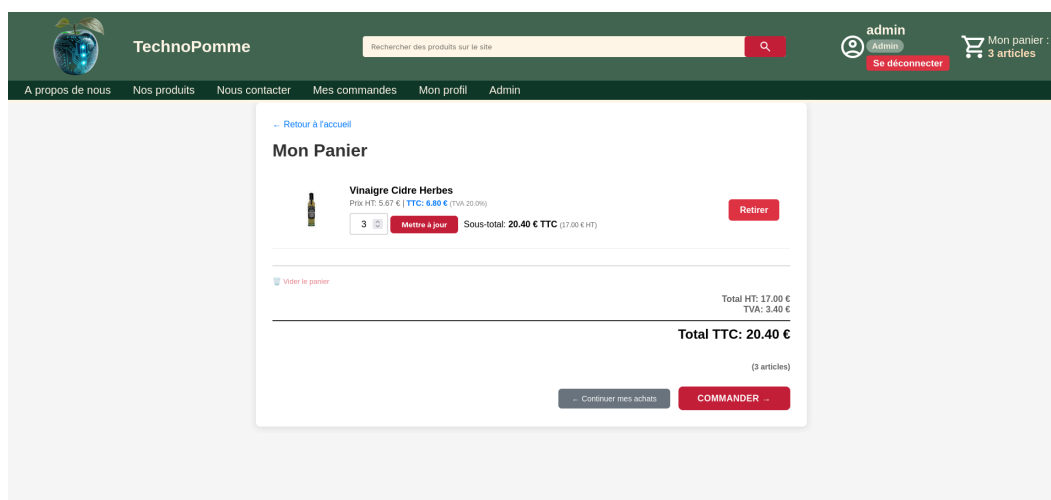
TechnoPomme

Rechercher des produits sur le site

admin
Admin
Se déconnecter

Mon panier :
3 articles

A propos de nous   Nos produits   Nous contacter   Mes commandes   Mon profil   Admin

← Retour à l'accueil

Mon Panier

Vinaigre Cidre Herbes
Prix HT: 5.67 € | TTC: 6.80 € (TVA 20.0%)
3 Mettre à jour Sous-total: 20.40 € TTC (17.00 € HT)

Retirer

Vider le panier

Total HT: 17.00 €
TVA: 3.40 €

Total TTC: 20.40 €

(3 articles)

← Continuer mes achats   COMMANDER →